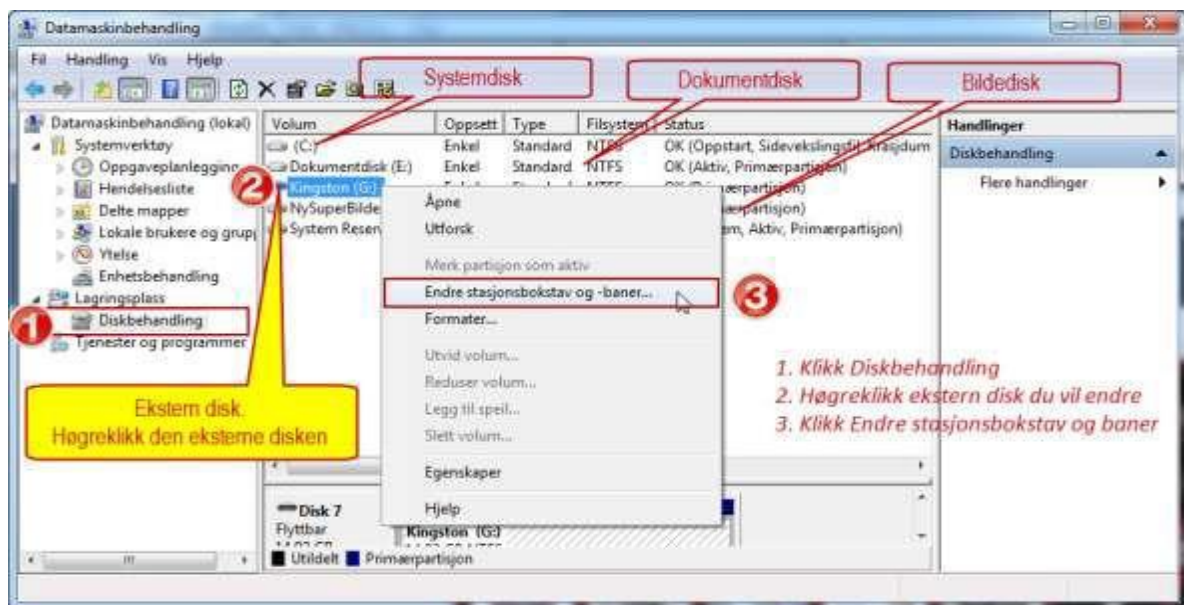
Datamaskinbehandling

Fil Handling Vis Hjelp

Systemdisk

Dokumentdisk

Bildedisk

Datamaskinbehandling (lokal)
Systemverktøy
Oppgaveplanlegging
Hendelsesliste
Delte mapper
Lokale brukere og grupp
Ytelse
Enhetsbehandling
Lagringsplass
Diskbehandling
Tjenester og programmer

| Volum | Oppsett | Type | Filsystem | Status |
|---|---|---|---|---|
| (C:) | Enkel | Standard | NTFS | OK (Oppstart, Sidevekslingsfil, Kræsjdum |
| Dokumentdisk (E:) | Enkel | Standard | NTFS | OK (Aktiv, Primærpartisjon) |
| Kingston (G:) | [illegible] | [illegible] | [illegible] | OK (Primærpartisjon) |
| NySuperBilde | | | | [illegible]partisjon) |
| System Reser | | | | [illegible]m, Aktiv, Primærpartisjon) |

Handlinger
Diskbehandling
Flere handlinger

1
2
3

Åpne
Utforsk
Merk partisjon som aktiv
Endre stasjonsbokstav og -baner...
Formater...
Utvid volum...
Reduser volum...
Legg til speil...
Slett volum...
Egenskaper
Hjelp

Ekstern disk.
Høgreklikk den eksterne disken

1. Klikk Diskbehandling
2. Høgreklikk ekstern disk du vil endre
3. Klikk Endre stasjonsbokstav og baner

Disk 7
Flyttbar
Kingston (G:)
Utildelt Primærpartisjon